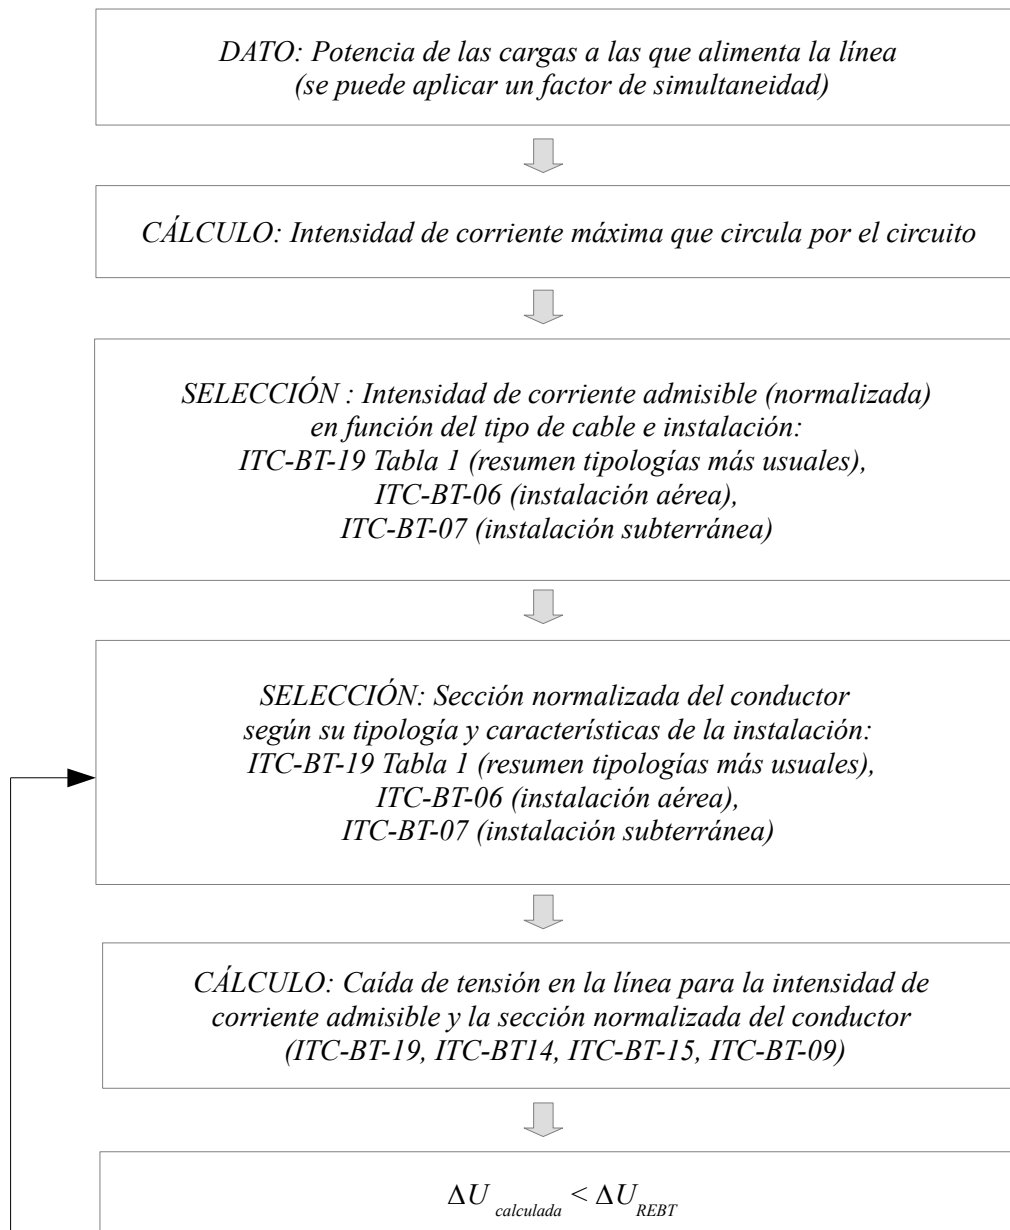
DATO: Potencia de las cargas a las que alimenta la línea (se puede aplicar un factor de simultaneidad)

CÁLCULO: Intensidad de corriente máxima que circula por el circuito

SELECCIÓN : Intensidad de corriente admisible (normalizada) en función del tipo de cable e instalación: ITC-BT-19 Tabla 1 (resumen tipologías más usuales), ITC-BT-06 (instalación aérea), ITC-BT-07 (instalación subterránea)

SELECCIÓN: Sección normalizada del conductor según su tipología y características de la instalación: ITC-BT-19 Tabla 1 (resumen tipologías más usuales), ITC-BT-06 (instalación aérea), ITC-BT-07 (instalación subterránea)

CÁLCULO: Caída de tensión en la línea para la intensidad de corriente admisible y la sección normalizada del conductor (ITC-BT-19, ITC-BT14, ITC-BT-15, ITC-BT-09)

$\Delta U_{calculada} < \Delta U_{REBT}$